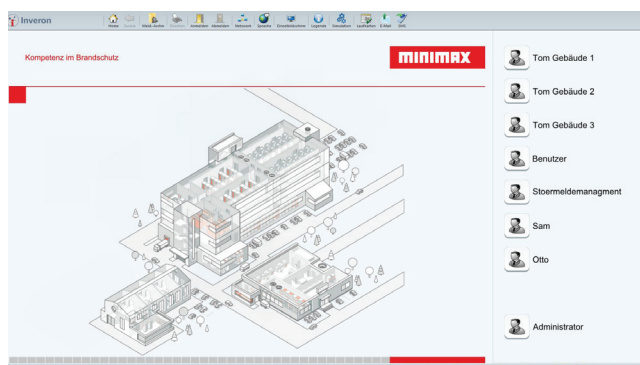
Inveron

Home Update Melde-Archiv Anmelden Abmelden Netzwerk Sprache Einstellungen Legende Simulation Laufzettel E-Mail SMS

Kompetenz im Brandschutz

MINIMAX

Tom Gebäude 1

Tom Gebäude 2

Tom Gebäude 3

Benutzer

Stoermeldemanagment

Sam

Otto

Administrator